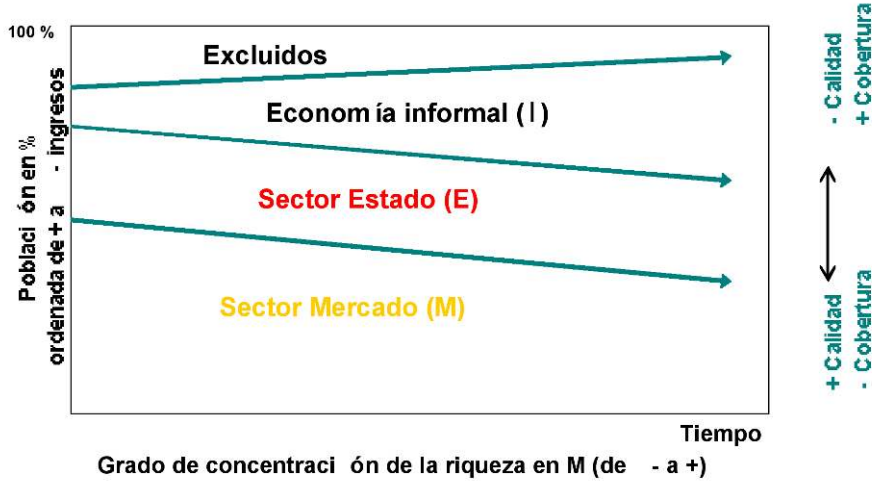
100 %

Excluidos

Econom ía informal (I)

Sector Estado (E)

Sector Mercado (M)

Poblaci ón en % ordenada de + a - ingresos

- Calidad + Cobertura

+ Calidad - Cobertura

Tiempo

Grado de concentraci ón de la riqueza en M (de - a +)